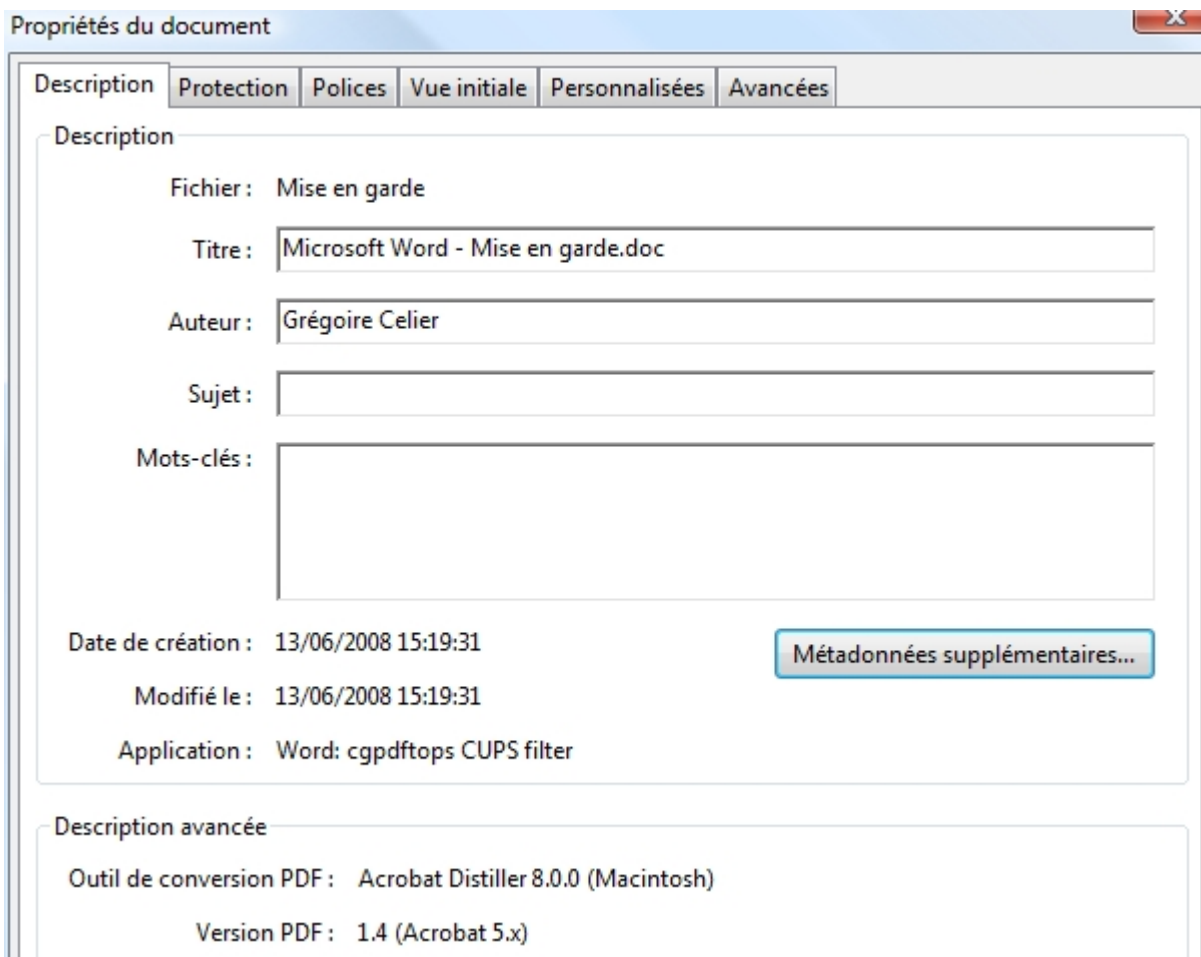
Propriétés du document

Description | Protection | Polices | Vue initiale | Personnalisées | Avancées

Description

Fichier : Mise en garde

Titre : Microsoft Word - Mise en garde.doc

Auteur : Grégoire Celier

Sujet :

Mots-clés :

Date de création : 13/06/2008 15:19:31

Métadonnées supplémentaires...

Modifié le : 13/06/2008 15:19:31

Application : Word: cgpdftops CUPS filter

Description avancée

Outil de conversion PDF : Acrobat Distiller 8.0.0 (Macintosh)

Version PDF : 1.4 (Acrobat 5.x)